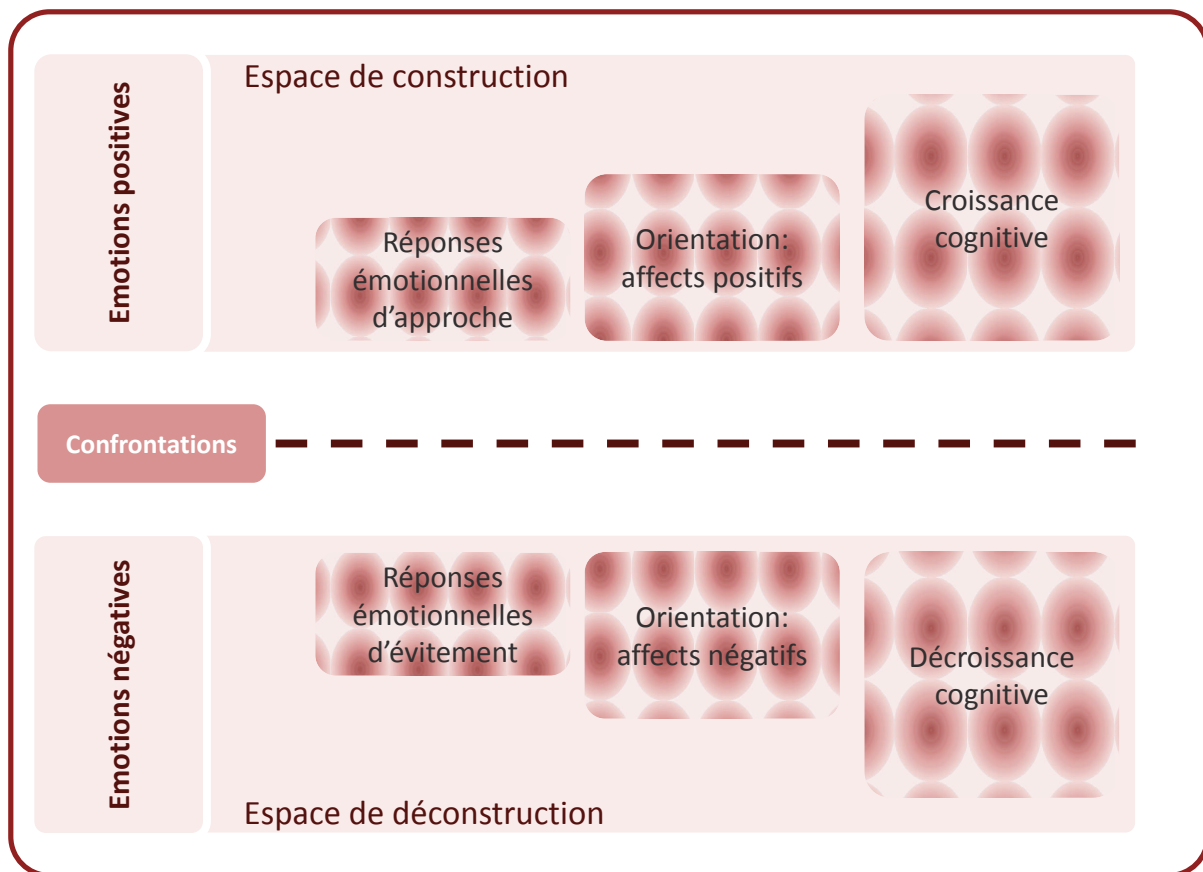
Emotions positives

Espace de construction

Réponses émotionnelles d'approche

Orientation: affects positifs

Croissance cognitive

Confrontations

Emotions négatives

Réponses émotionnelles d'évitement

Orientation: affects négatifs

Décroissance cognitive

Espace de déconstruction